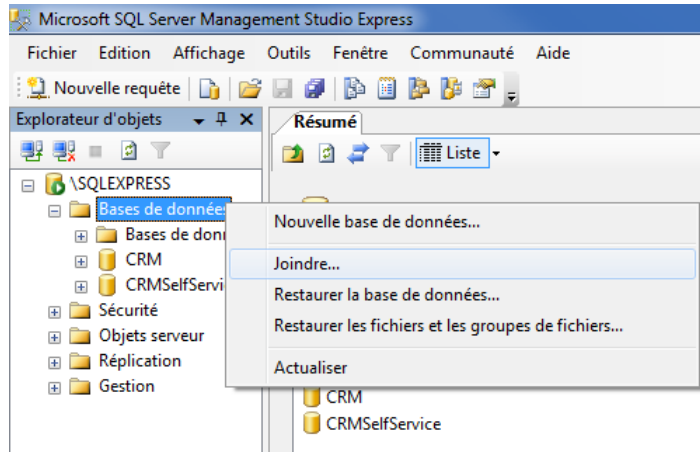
Microsoft SQL Server Management Studio Express

Fichier Edition Affichage Outils Fenêtre Communauté Aide

Nouvelle requête

Explorateur d'objets

Résumé

Liste

\SQLEXPRESS
Bases de données
Bases de donn
CRM
CRMSelfServi
Sécurité
Objets serveur
Réplication
Gestion

Nouvelle base de données...
Joindre...
Restaurer la base de données...
Restaurer les fichiers et les groupes de fichiers...
Actualiser

CRM
CRMSelfService